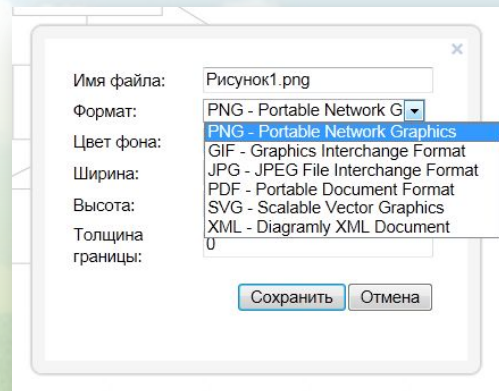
×

Имя файла: Рисунок1.png

Формат: PNG - Portable Network G

PNG - Portable Network Graphics
GIF - Graphics Interchange Format
JPG - JPEG File Interchange Format
PDF - Portable Document Format
SVG - Scalable Vector Graphics
XML - Diagramly XML Document

Цвет фона:

Ширина:

Высота:

Толщина границы: 0

Сохранить Отмена